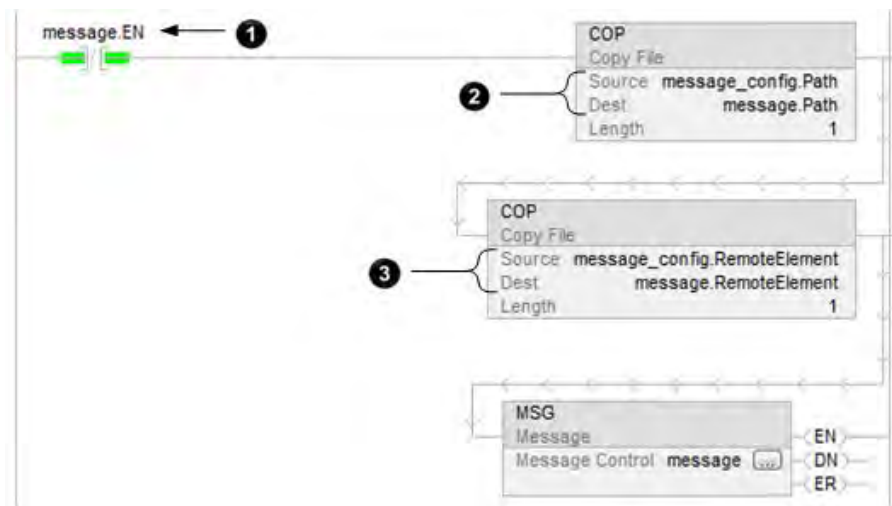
message.EN
1

COP
Copy File
2
Source message_config.Path
Dest message.Path
Length 1

COP
Copy File
3
Source message_config.RemoteElement
Dest message.RemoteElement
Length 1

MSG
Message
Message Control message ...
EN
DN
ER